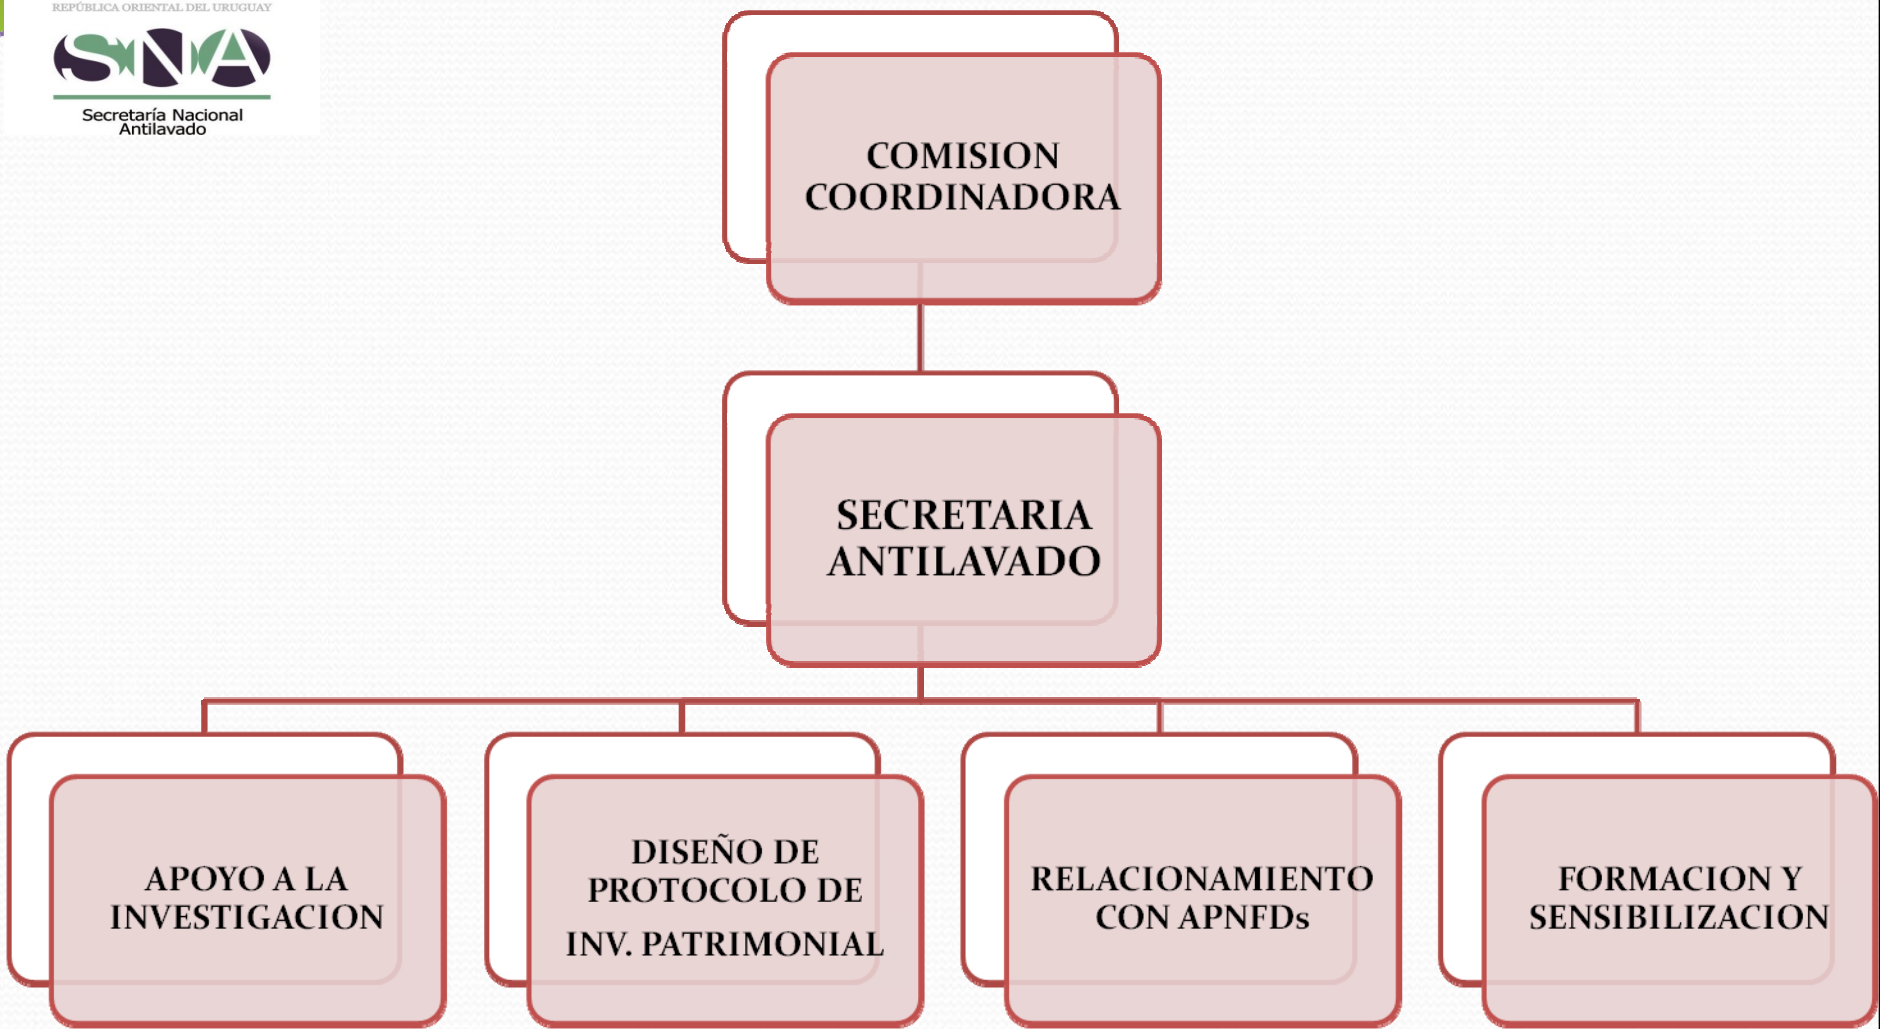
REPÚBLICA ORIENTAL DEL URUGUAY
SNA
Secretaría Nacional Antilavado

COMISION COORDINADORA

SECRETARIA ANTILAVADO

APOYO A LA INVESTIGACION

DISEÑO DE PROTOCOLO DE INV. PATRIMONIAL

RELACIONAMIENTO CON APNFDs

FORMACION Y SENSIBILIZACION